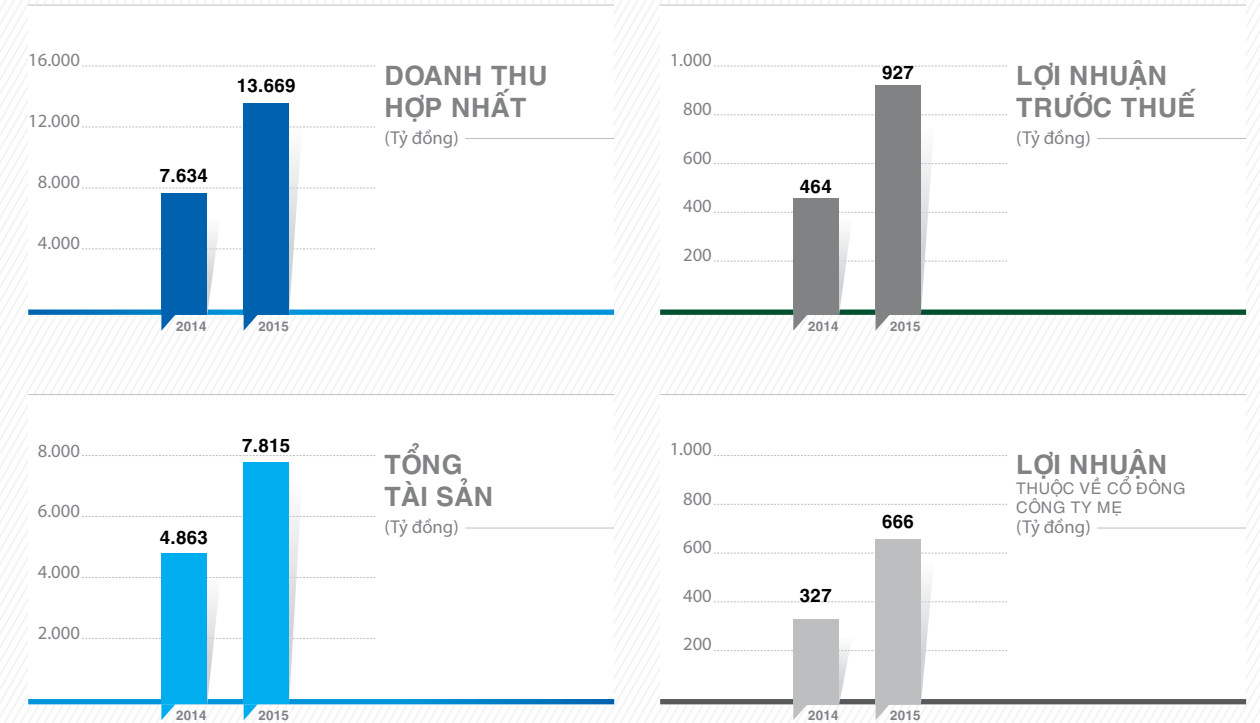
16.000
12.000
8.000
4.000
7.634
13.669
2014
2015
DOANH THU HỢP NHẤT
(Tỷ đồng)

1.000
800
600
400
200
464
927
2014
2015
LỢI NHUẬN TRƯỚC THUẾ
(Tỷ đồng)

8.000
6.000
4.000
2.000
4.863
7.815
2014
2015
TỔNG TÀI SẢN
(Tỷ đồng)

1.000
800
600
400
200
327
666
2014
2015
LỢI NHUẬN
THUỘC VỀ CỔ ĐÔNG CÔNG TY MẸ
(Tỷ đồng)